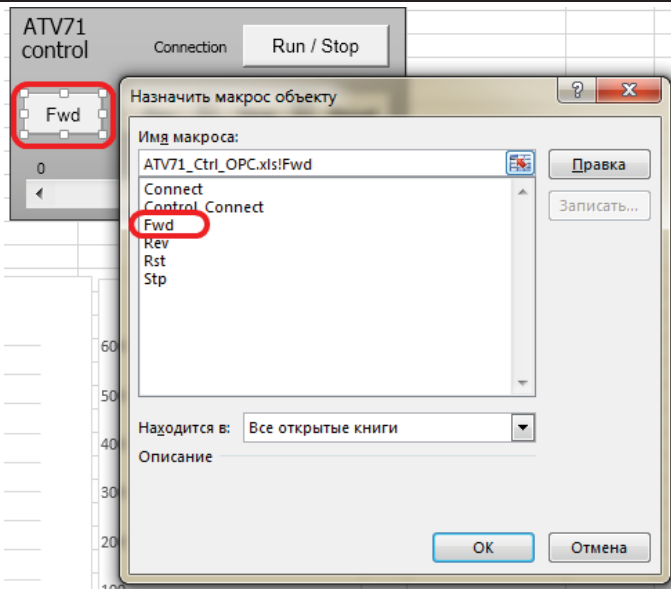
ATV71 control

Connection

Run / Stop

Fwd

0

600

500

400

300

200

Назначить макрос объекту

?

X

Имя макроса:

ATV71_Ctrl_OPC.xls!Fwd

Правка

Записать...

Connect
Control_Connect
Fwd
Rev
Rst
Stp

Находится в:

Все открытые книги

Описание

ОК

Отмена